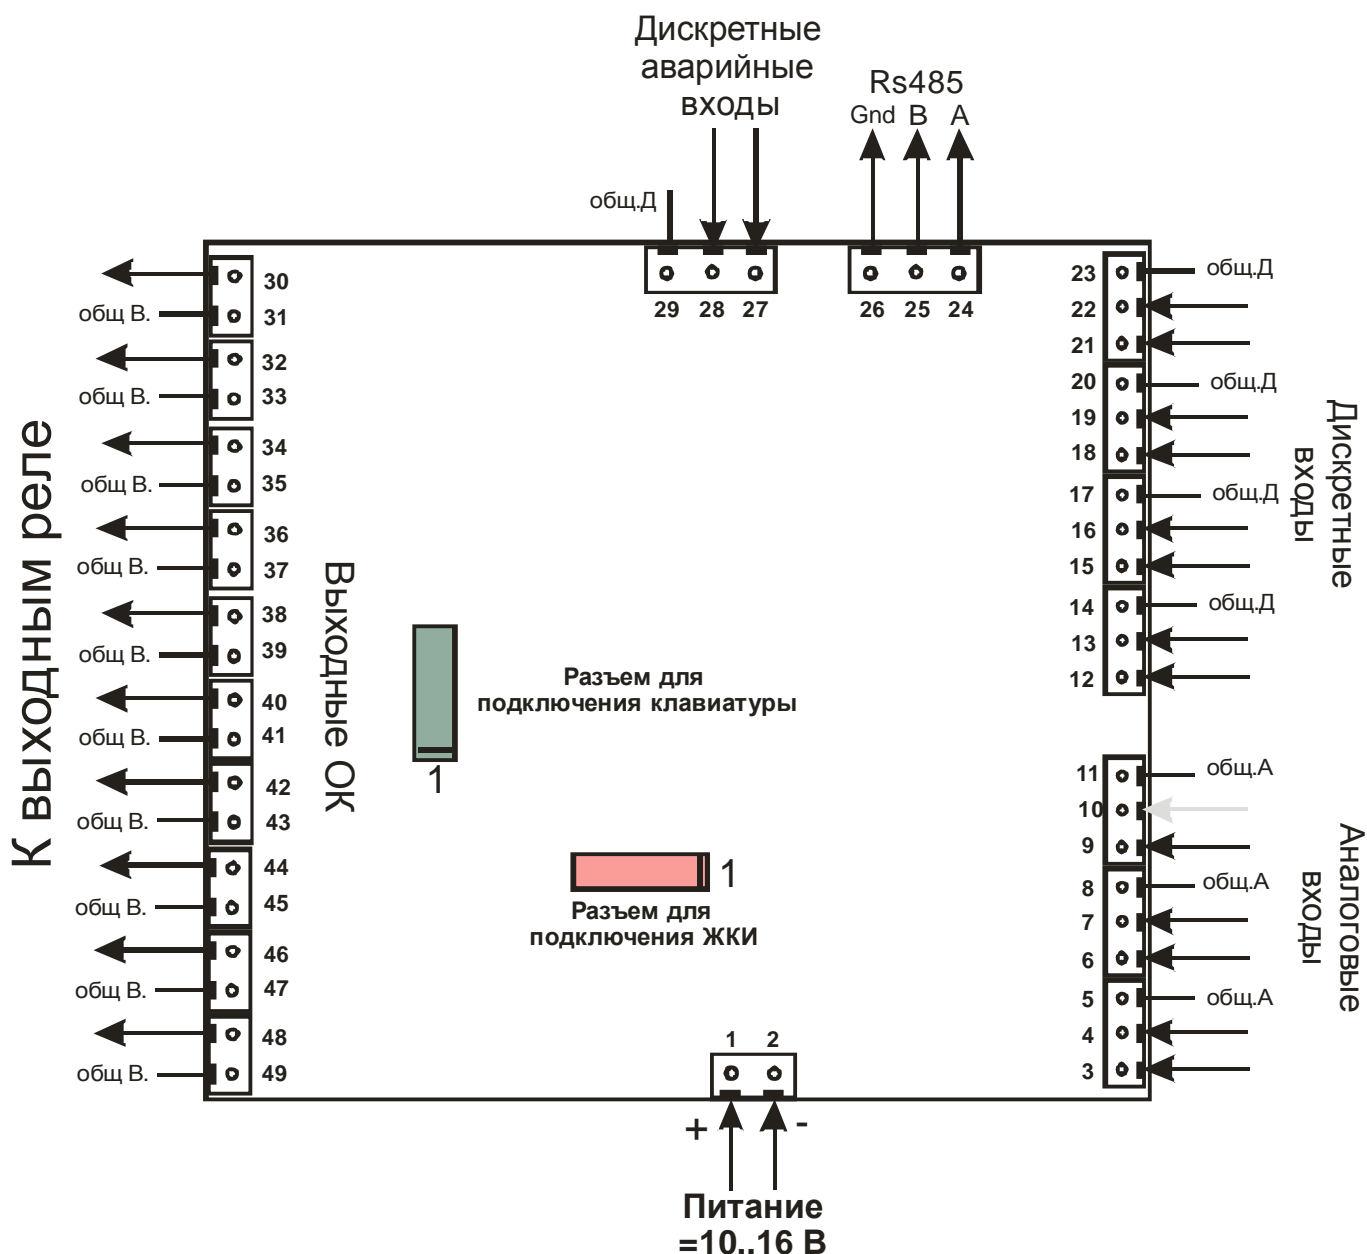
Дискретные аварийные входы

Rs485
Gnd B A

общ.Д

29 28 27

26 25 24

К выходным реле

30
общ В. 31
32
общ В. 33
34
общ В. 35
36
общ В. 37
38
общ В. 39
40
общ В. 41
42
общ В. 43
44
общ В. 45
46
общ В. 47
48
общ В. 49

Выходные ОК

1
Разъем для подключения клавиатуры

1
Разъем для подключения ЖКИ

23 общ.Д
22
21
20 общ.Д
19
18
17 общ.Д
16
15
14 общ.Д
13
12

Дискретные входы

11 общ.А
10
9
8 общ.А
7
6
5 общ.А
4
3

Аналоговые входы

1 2
+ -

Питание =10..16 В